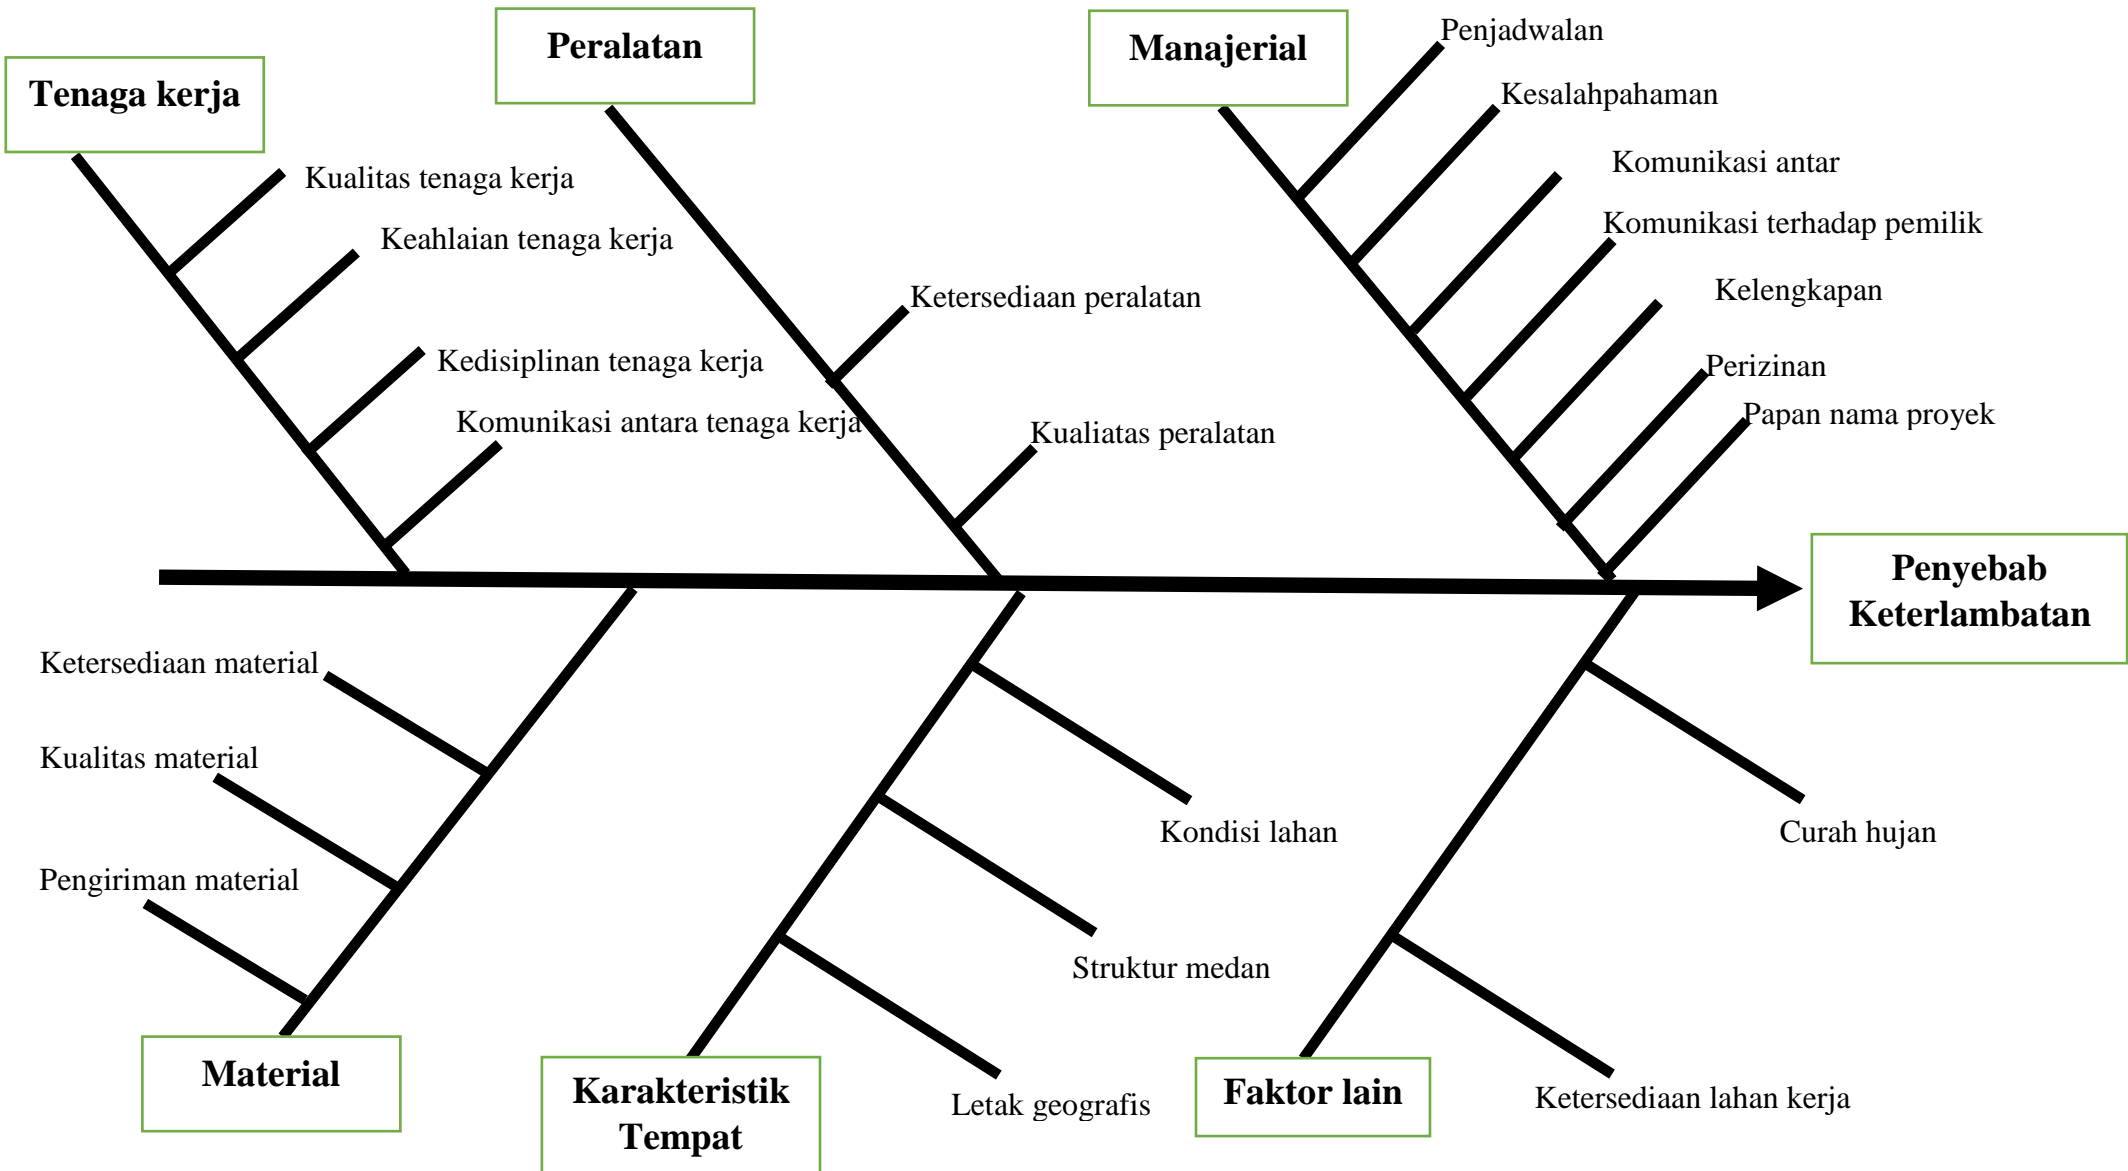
Tenaga kerja

Kualitas tenaga kerja

Keahlaian tenaga kerja

Kedisiplinan tenaga kerja

Komunikasi antara tenaga kerja

Peralatan

Ketersediaan peralatan

Kualiatas peralatan

Manajerial

Penjadwalan

Kesalahpahaman

Komunikasi antar

Komunikasi terhadap pemilik

Kelengkapan

Perizinan

Papan nama proyek

Penyebab Keterlambatan

Ketersediaan material

Kualitas material

Pengiriman material

Material

Kondisi lahan

Struktur medan

Letak geografis

Karakteristik Tempat

Curah hujan

Ketersediaan lahan kerja

Faktor lain